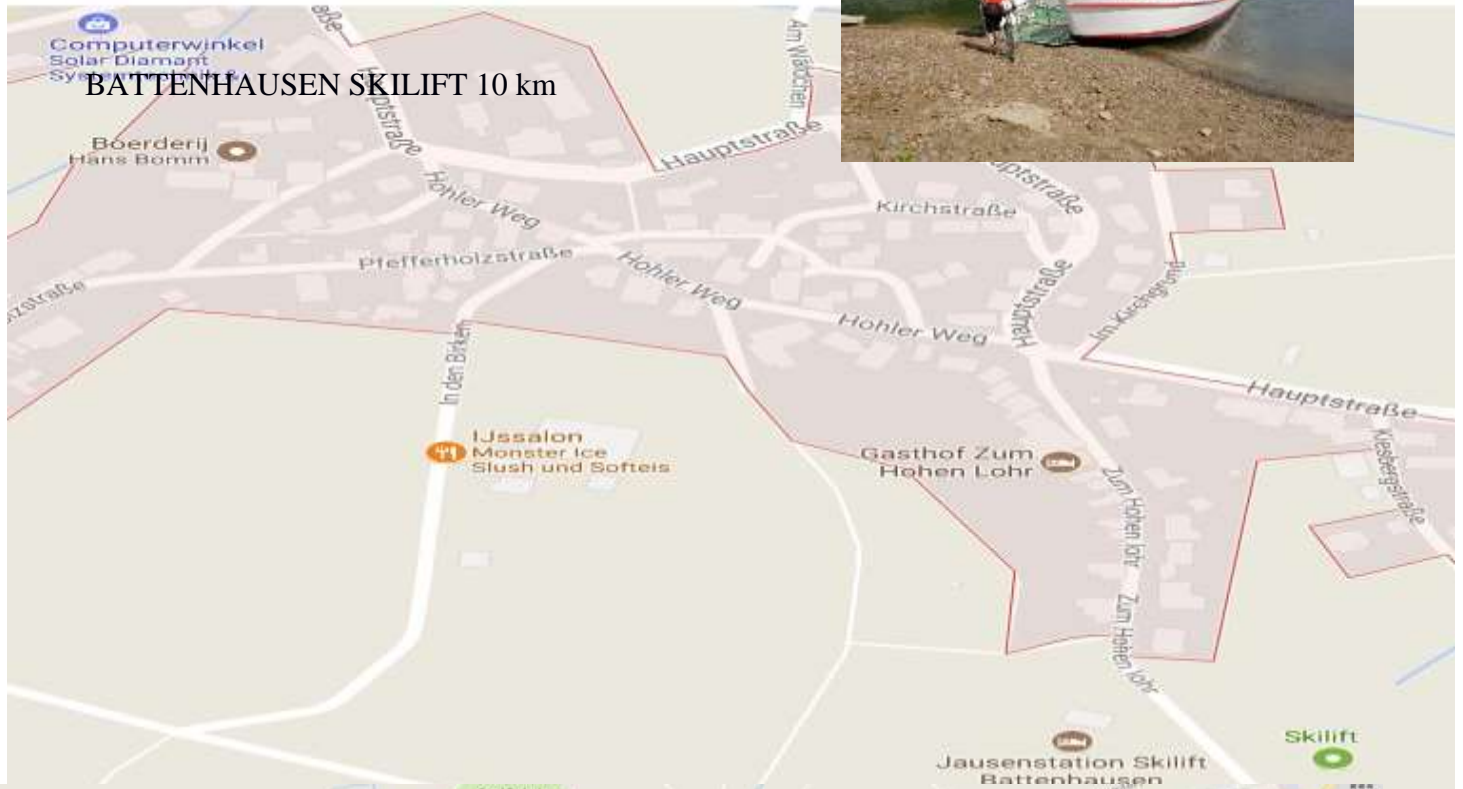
Computerwinkel
Solar Diamant
Sy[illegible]

BATTENHAUSEN SKILIFT 10 km

Boerderij
Hans Bomm

aße

Am Wäldchen

Hauptstraße

Hauptstraße

Hohler Weg

Kirchstraße

Hauptstraße

Pfefferholzstraße

Hohler Weg

Hohler Weg

Im Kirchgrund

zstraße

In den Birken

Hauptstraße

IJssalon
Monster Ice
Slush und Softeis

Gasthof Zum
Hohen Lohr

Zum Hohen Lohr

Kiesbergstraße

Zum Hohen Lohr

Skilift

Jausenstation Skilift
Battenhausen